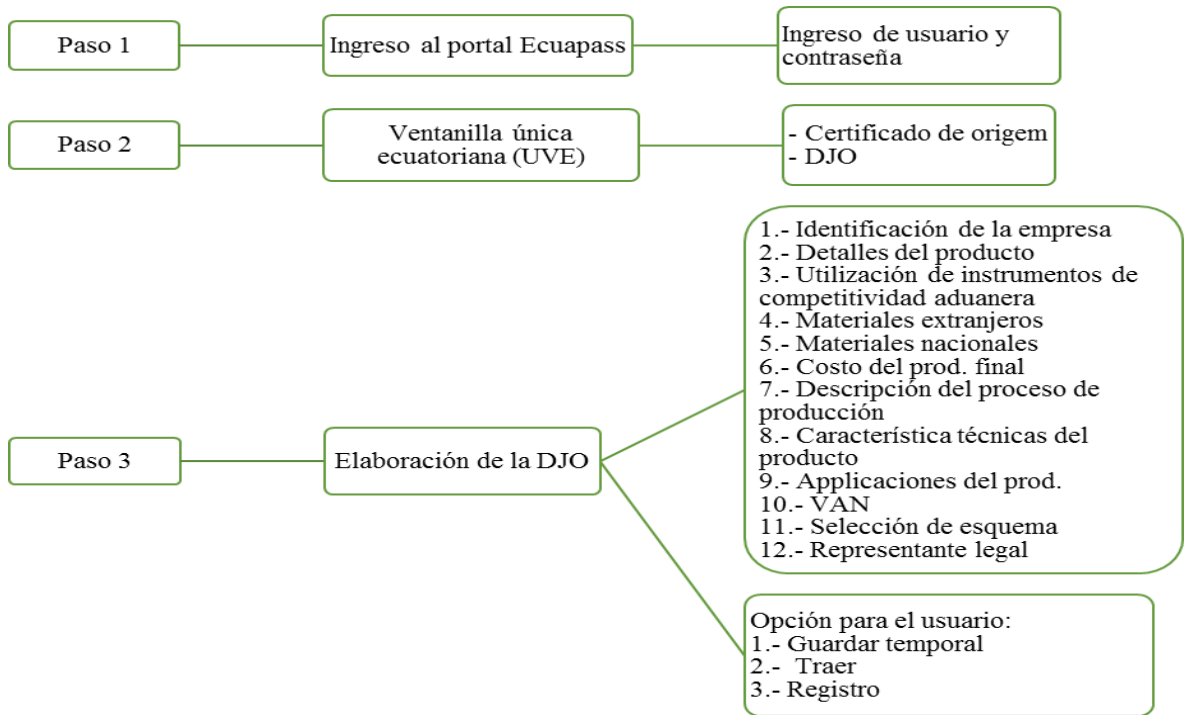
Paso 1

Ingreso al portal Ecuapass

Ingreso de usuario y contraseña

Paso 2

Ventanilla única ecuatoriana (UVE)

- Certificado de origem
- DJO

1.- Identificación de la empresa
2.- Detalles del producto
3.- Utilización de instrumentos de competitividad aduanera
4.- Materiales extranjeros
5.- Materiales nacionales
6.- Costo del prod. final
7.- Descripción del proceso de producción
8.- Característica técnicas del producto
9.- Applicaciones del prod.
10.- VAN
11.- Selección de esquema
12.- Representante legal

Paso 3

Elaboración de la DJO

Opción para el usuario:
1.- Guardar temporal
2.- Traer
3.- Registro